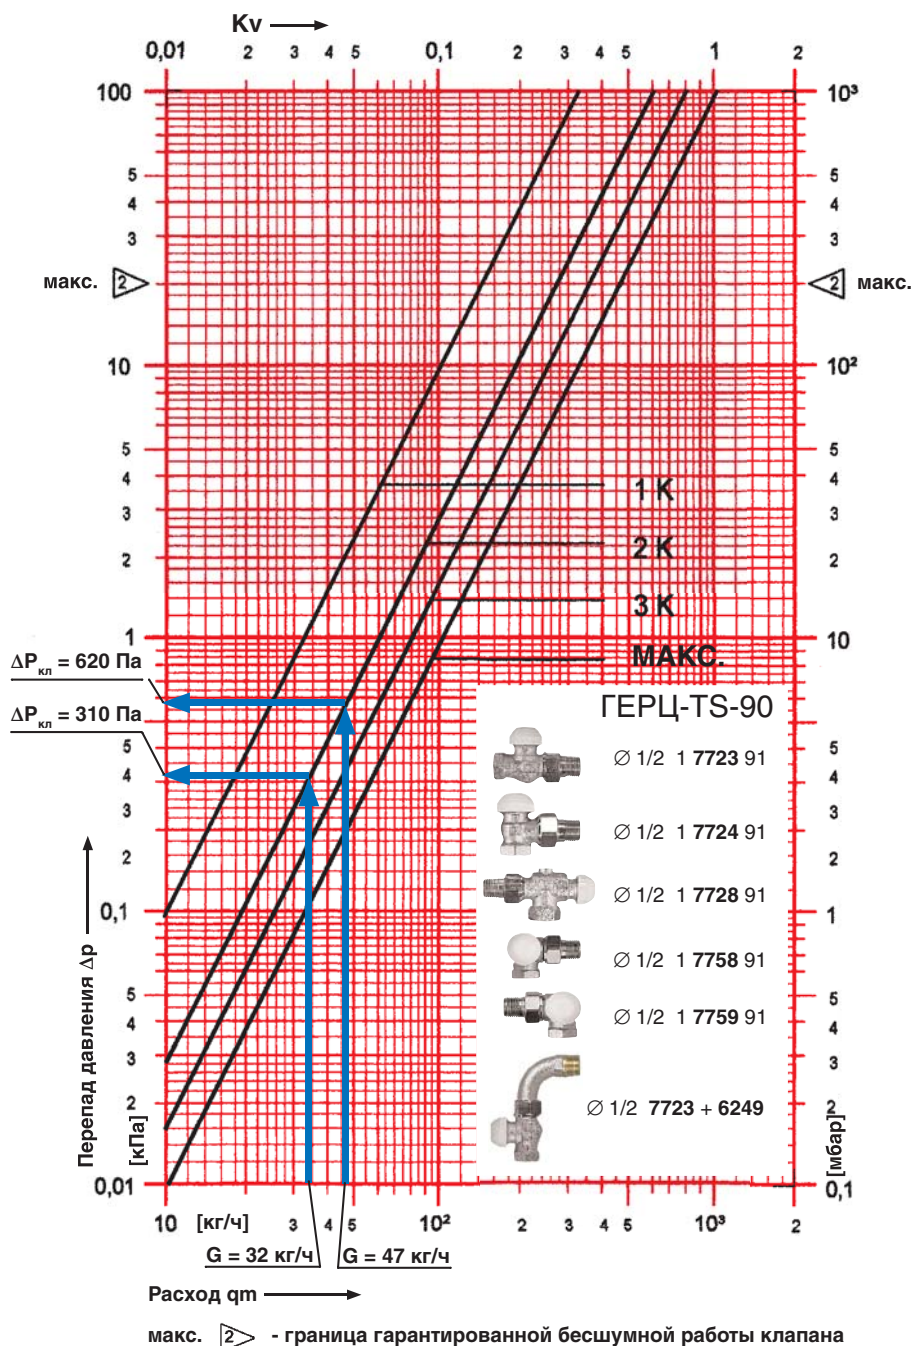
Kv

0,01 2 3 4 5 0,1 2 3 4 5 1 2

100 5 4 3 10 5 4 3 2 1 5 4 3 2 0,1 5 4 3 2 0,01

$10^3$ 5 4 3 $10^2$ 5 4 3 2 10 5 4 3 2 1 5 4 3 2 0,1

макс. 2 макс.

1 K
2 K
3 K
МАКС.

$\Delta P_{кл}$ = 620 Па
$\Delta P_{кл}$ = 310 Па

ГЕРЦ-TS-90

∅ 1/2 1 7723 91
∅ 1/2 1 7724 91
∅ 1/2 1 7728 91
∅ 1/2 1 7758 91
∅ 1/2 1 7759 91
∅ 1/2 7723 + 6249

Перепад давления Δp
[кПа]
[мбар]

10 [кг/ч] 3 4 5 $10^2$ 2 3 4 5 $10^3$ 2

G = 32 кг/ч G = 47 кг/ч

Расход qm

макс. 2 - граница гарантированной бесшумной работы клапана